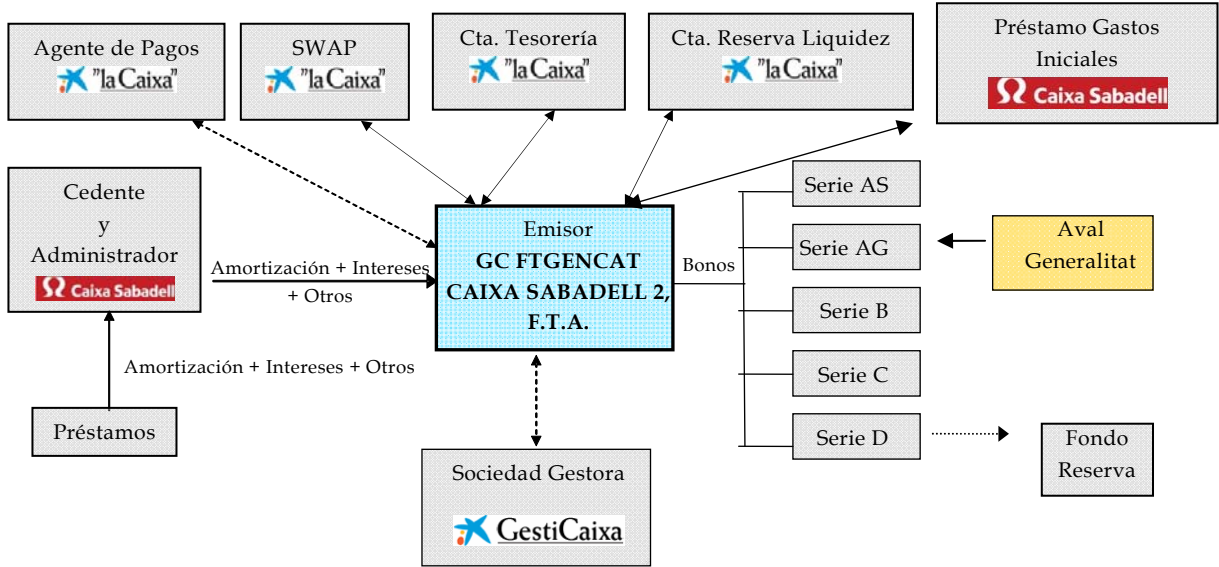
Agente de Pagos
"la Caixa"

SWAP
"la Caixa"

Cta. Tesorería
"la Caixa"

Cta. Reserva Liquidez
"la Caixa"

Préstamo Gastos Iniciales
Caixa Sabadell

Cedente
y
Administrador
Caixa Sabadell

Amortización + Intereses + Otros

Emisor
GC FTGENCAT CAIXA SABADELL 2, F.T.A.

Bonos

Serie AS

Serie AG

Aval Generalitat

Serie B

Serie C

Serie D

Fondo Reserva

Amortización + Intereses + Otros

Préstamos

Sociedad Gestora
GestiCaixa